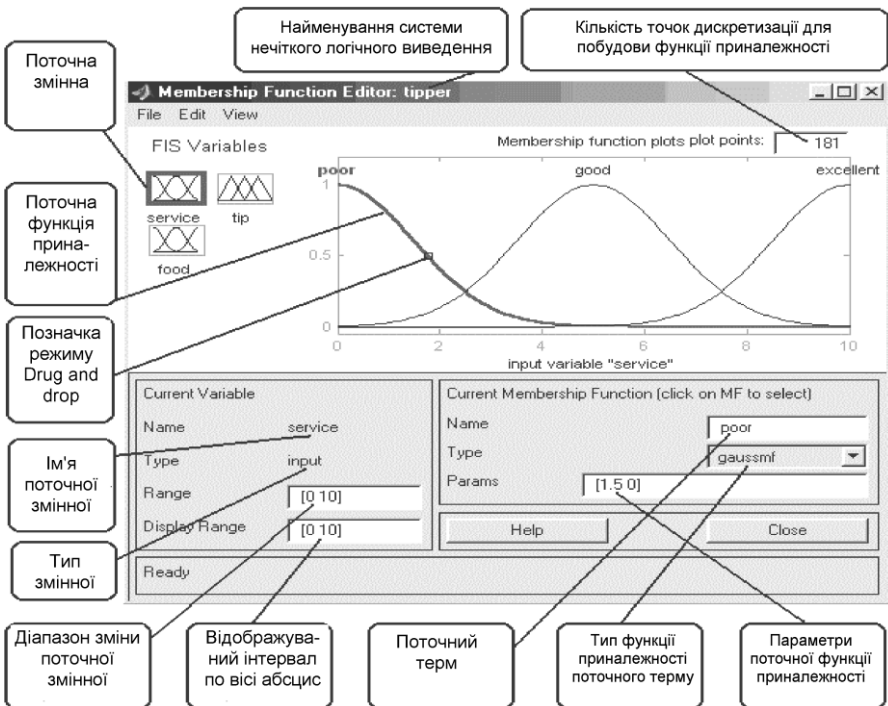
Найменування системи нечіткого логічного виведення

Кількість точок дискретизації для побудови функції приналежності

Поточна змінна

Membership Function Editor: tipper

File Edit View

FIS Variables

Membership function plots plot points: 181

poor

good

excellent

1

0.5

0

0 2 4 6 8 10

input variable "service"

Поточна функція приналежності

service

tip

food

Позначка режиму Drug and drop

Current Variable

Name service

Type input

Range [0 10]

Display Range [0 10]

Current Membership Function (click on MF to select)

Name poor

Type gaussmf

Params [1.5 0]

Help

Close

Ready

Ім'я поточної змінної

Тип змінної

Діапазон зміни поточної змінної

Відображуваний інтервал по вісі абсцис

Поточний терм

Тип функції приналежності поточного терму

Параметри поточної функції приналежності